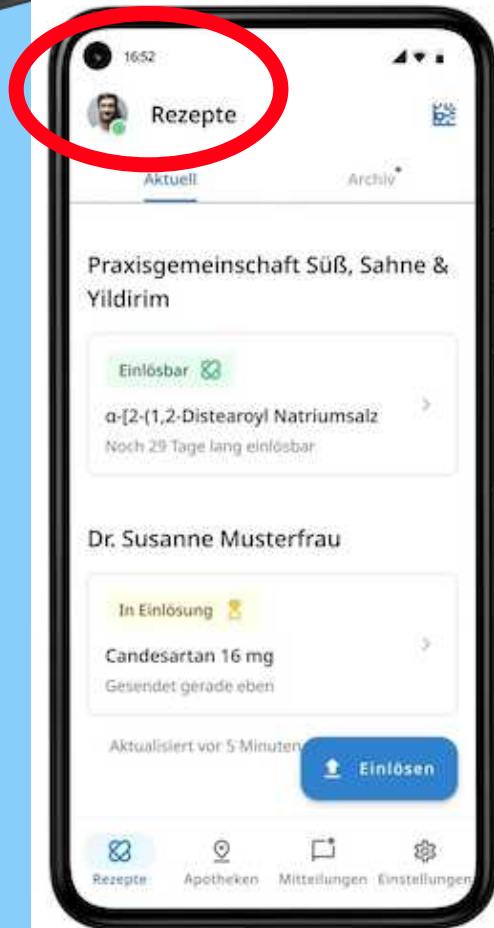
16:52

Rezepte

Aktuell

Archiv

Praxisgemeinschaft Süß, Sahne & Yildirim

Einlösbar

α-[2-(1,2-Distearoyl Natriumsalz

Noch 29 Tage lang einlösbar

Dr. Susanne Musterfrau

In Einlösung

Candesartan 16 mg

Gesendet gerade eben

Aktualisiert vor 5 Minuten

Einlösen

Rezepte

Apotheken

Mitteilungen

Einstellungen